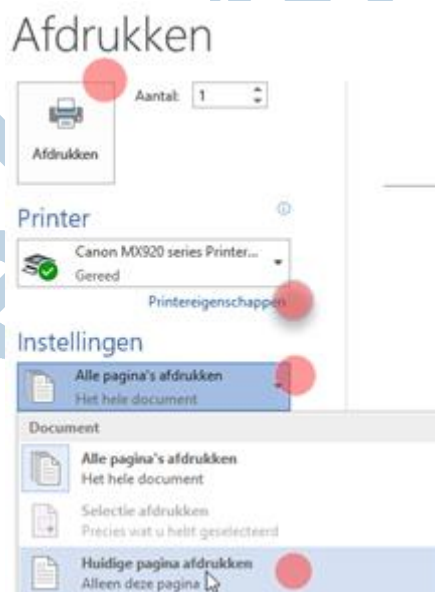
Afdrukken

Aantal: 1

Afdrukken

Printer

Canon MX920 series Printer...
Gereed

Printereigenschappen

Instellingen

Alle pagina's afdrukken
Het hele document

Document

Alle pagina's afdrukken
Het hele document

Selectie afdrukken
Precies wat u hebt geselecteerd

Huidige pagina afdrukken
Alleen deze pagina